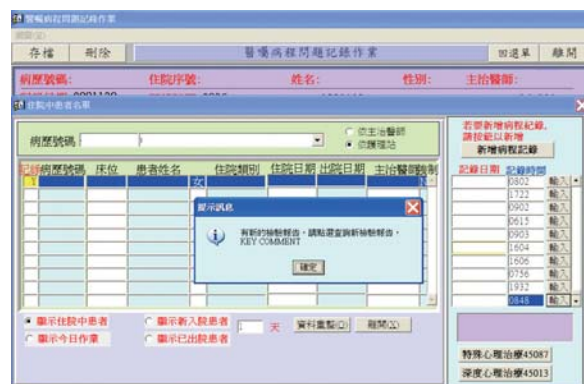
醫囑病程問題記錄作業
說明(H)
存檔 刪除 醫囑病程問題記錄作業 回選單 離開
病歷號碼: 住院序號: 姓名: 性別: 主治醫師:
住院中患者名單
病歷號碼
○ 依主治醫師
● 依護理站
若要新增病程記錄,請按鈕以新增
新增病程記錄
記錄 病歷號碼 床位 患者姓名 住院類別 住院日期 出院日期 主治醫師 醫制
女
記錄日期 記錄時間
0802 輸入
1722 輸入
0902 輸入
0615 輸入
0903 輸入
1604 輸入
1606 輸入
0756 輸入
1932 輸入
0848 輸入
提示訊息
有新的檢驗報告,請點選查詢新檢驗報告。KEY COMMENT
確定
● 顯示住院中患者 ○ 顯示新入院患者 1 天 資料重整(Q) 離開(X)
○ 顯示今日作業 ○ 顯示已出院患者
特殊心理治療45087
深度心理治療45013